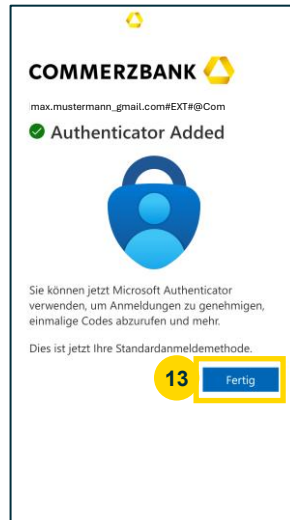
COMMERZBANK

max.mustermann_gmail.com#EXT#@Com

Authenticator Added

Sie können jetzt Microsoft Authenticator verwenden, um Anmeldungen zu genehmigen, einmalige Codes abzurufen und mehr.

Dies ist jetzt Ihre Standardanmeldemethode.

13

Fertig